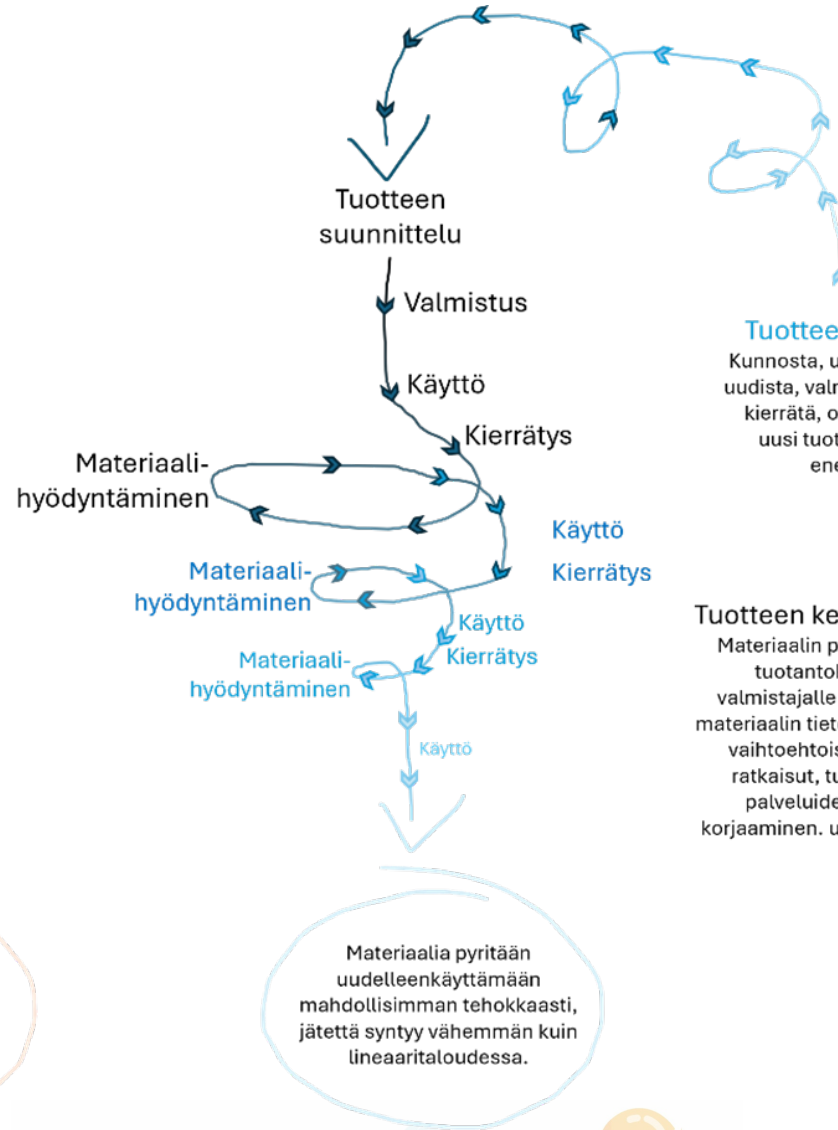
Tuotteen suunnittelu

Valmistus

Käyttö

Kierrätys

Materiaalihyödyntäminen

Käyttö

Kierrätys

Materiaalihyödyntäminen

Käyttö

Kierrätys

Materiaalihyödyntäminen

Käyttö

Tuottee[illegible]

Kunnosta, u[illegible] uudista, valm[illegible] kierrätä, o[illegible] uusi tuot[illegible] ene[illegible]

Tuotteen ke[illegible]

Materiaalin p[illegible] tuotantol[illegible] valmistajalle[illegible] materiaalin tiet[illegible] vaihtoehtois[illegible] ratkaisut, tu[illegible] palveluide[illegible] korjaaminen. u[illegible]

Materiaalia pyritään uudelleenkäyttämään mahdollisimman tehokkaasti, jätettä syntyy vähemmän kuin lineaaritaloudessa.